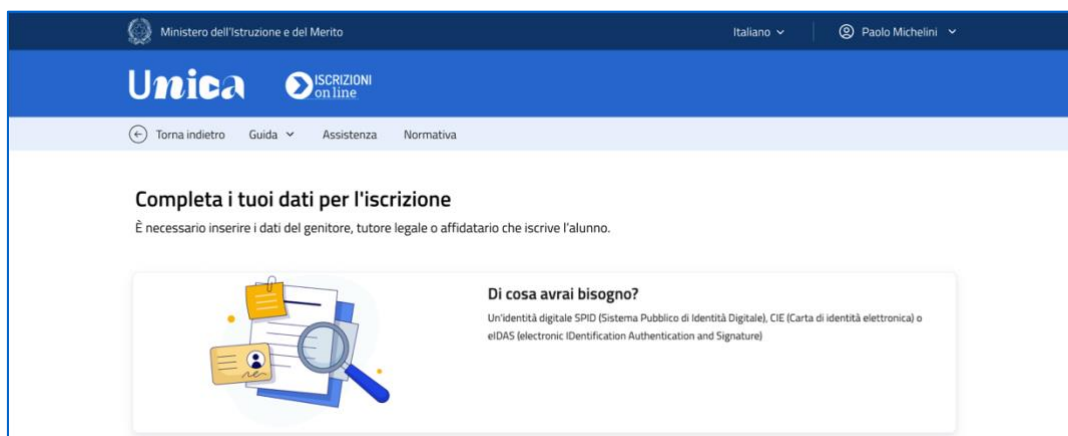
Ministero dell'Istruzione e del Merito

Italiano

Paolo Michelini

Unica

ISCRIZIONI on line

Torna indietro

Guida

Assistenza

Normativa

Completa i tuoi dati per l'iscrizione

È necessario inserire i dati del genitore, tutore legale o affidatario che iscrive l'alunno.

Di cosa avrai bisogno?

Un'identità digitale SPID (Sistema Pubblico di Identità Digitale), CIE (Carta di identità elettronica) o eIDAS (electronic IDentification Authentication and Signature)